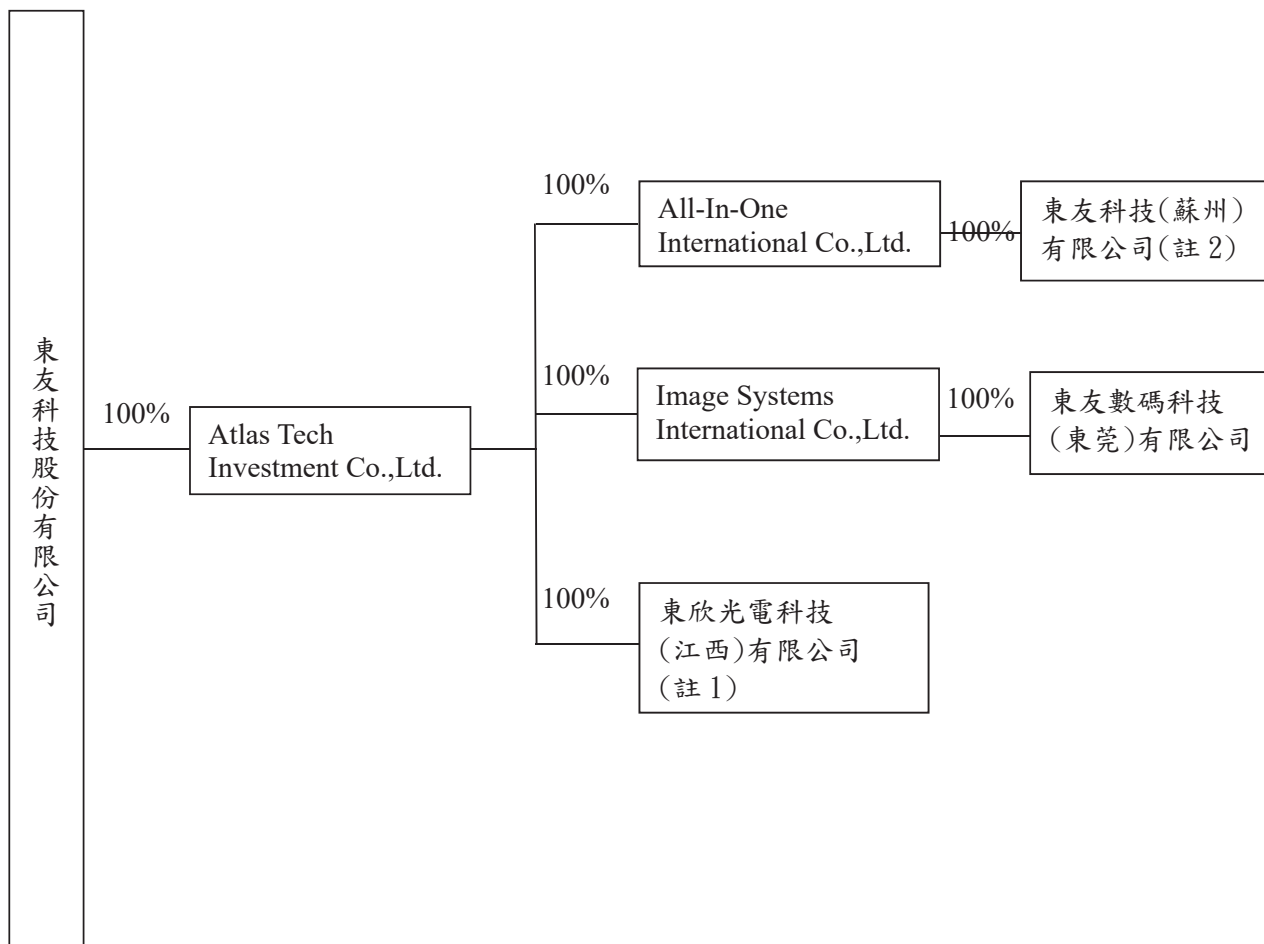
東友科技股份有限公司

100%

Atlas Tech Investment Co.,Ltd.

100%

All-In-One International Co.,Ltd.

100%

東友科技(蘇州)有限公司(註 2)

100%

Image Systems International Co.,Ltd.

100%

東友數碼科技(東莞)有限公司

100%

東欣光電科技(江西)有限公司(註 1)